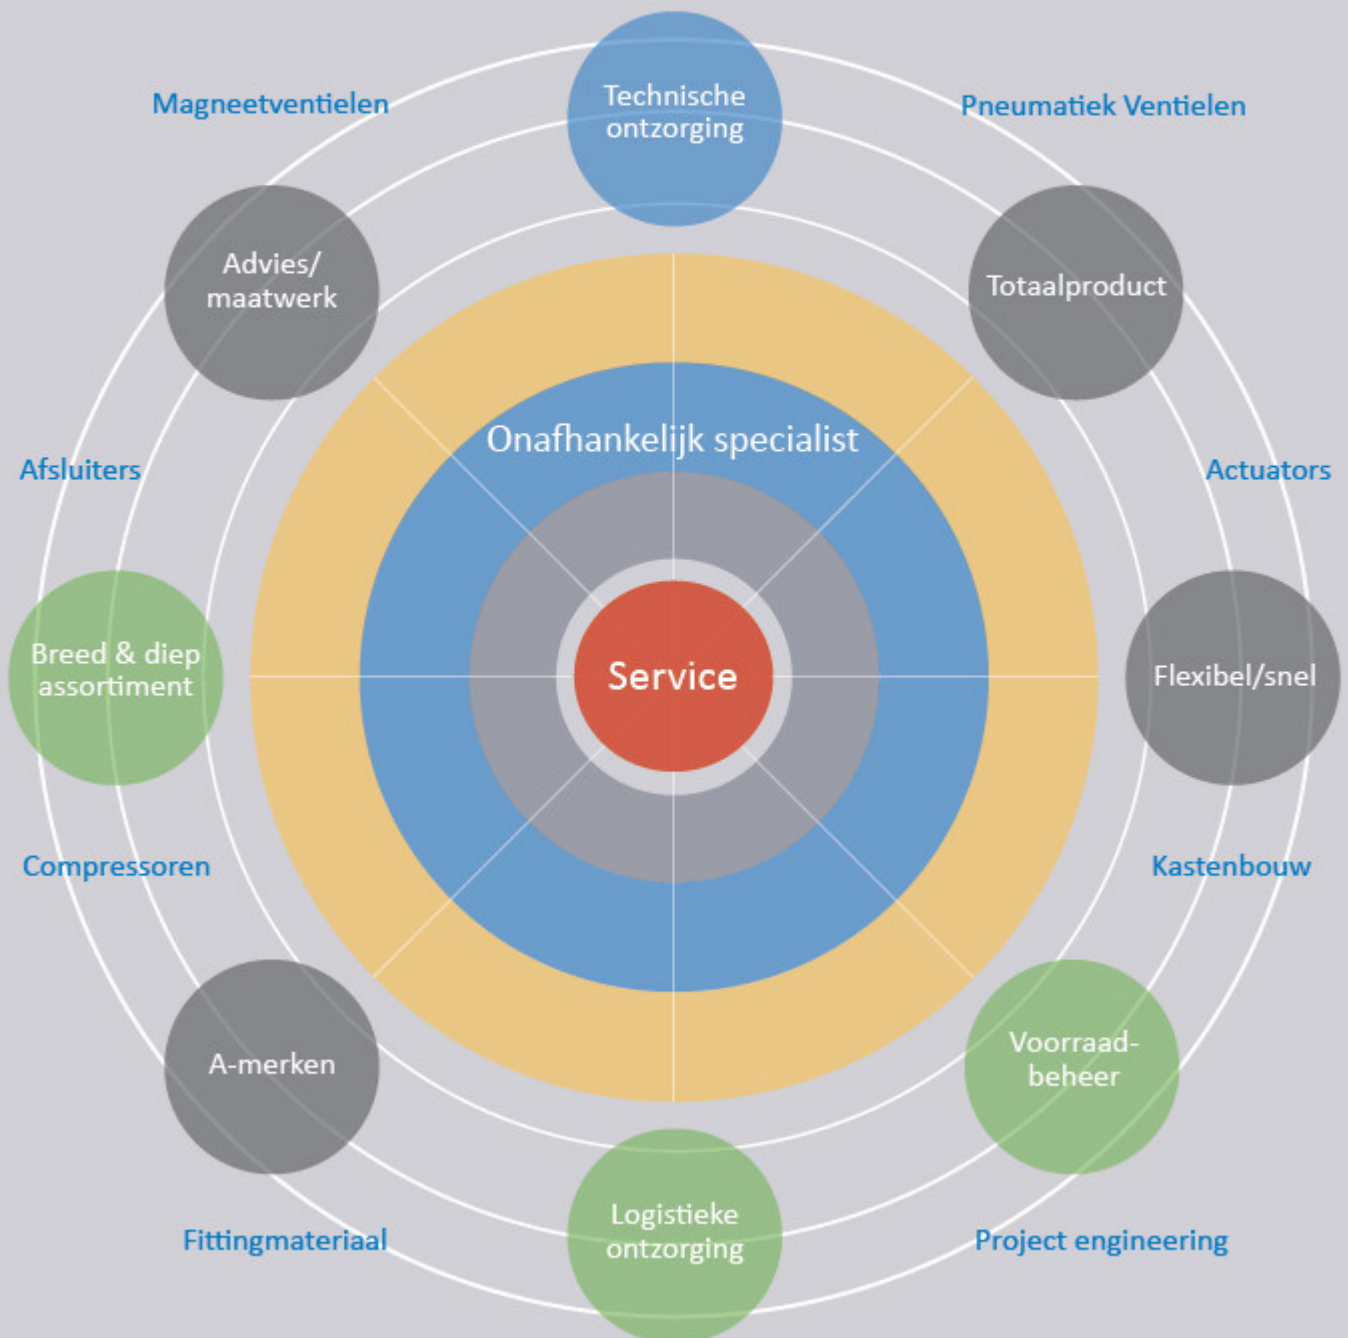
Magneetventielen

Technische ontzorging

Pneumatiek Ventielen

Advies/ maatwerk

Totaalproduct

Onafhankelijk specialist

Afsluiters

Actuators

Breed & diep assortiment

Service

Flexibel/snel

Compressoren

Kastenbouw

A-merken

Voorraad-beheer

Fittingmateriaal

Logistieke ontzorging

Project engineering